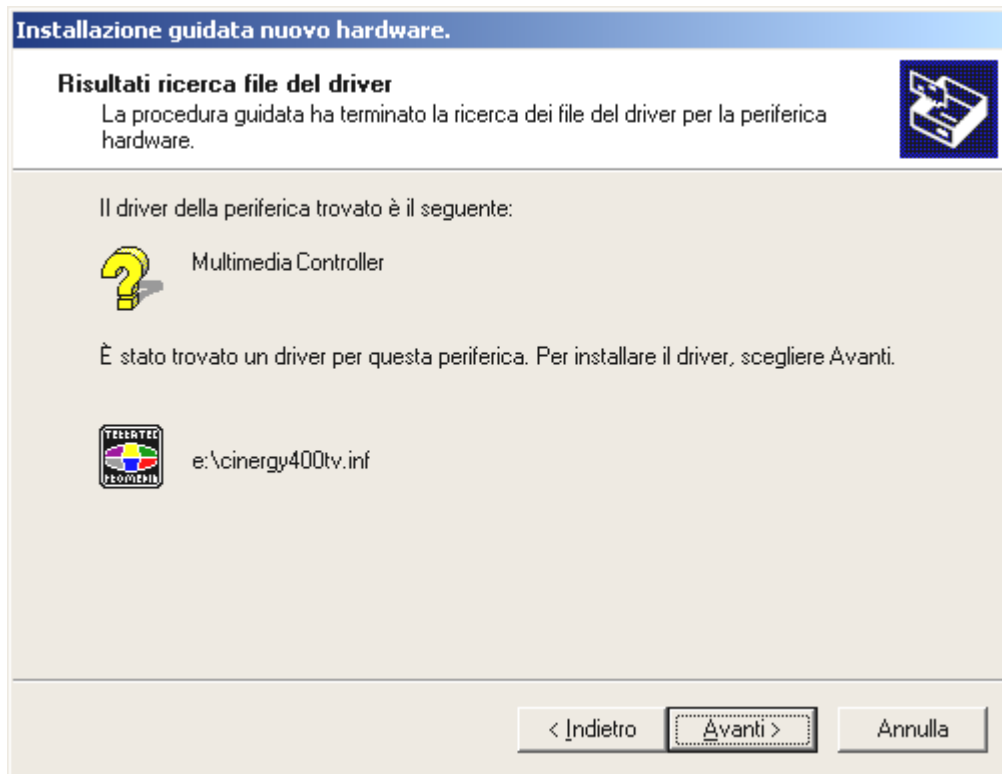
Installazione guidata nuovo hardware.

Risultati ricerca file del driver
La procedura guidata ha terminato la ricerca dei file del driver per la periferica hardware.

Il driver della periferica trovato è il seguente:

Multimedia Controller

È stato trovato un driver per questa periferica. Per installare il driver, scegliere Avanti.

TERRATEC PROMEDIA

e:\cinergy400tv.inf

< Indietro
Avanti >
Annulla